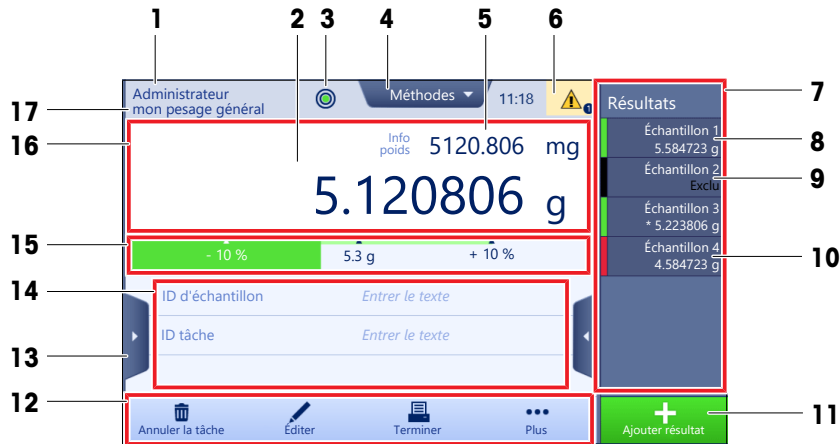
1 2 3 4 5 6 7

17 Administrateur
mon pesage général

Méthodes

11:18

16 Info poids 5120.806 mg

5.120806 g

Résultats

Échantillon 1
5.584723 g 8

Échantillon 2
Exclu 9

Échantillon 3
* 5.223806 g

Échantillon 4
4.584723 g 10

15 - 10 % 5.3 g + 10 %

14 ID d'échantillon Entrer le texte

ID tâche Entrer le texte

13

12 Annuler la tâche Éditer Terminer Plus

Ajouter résultat 11